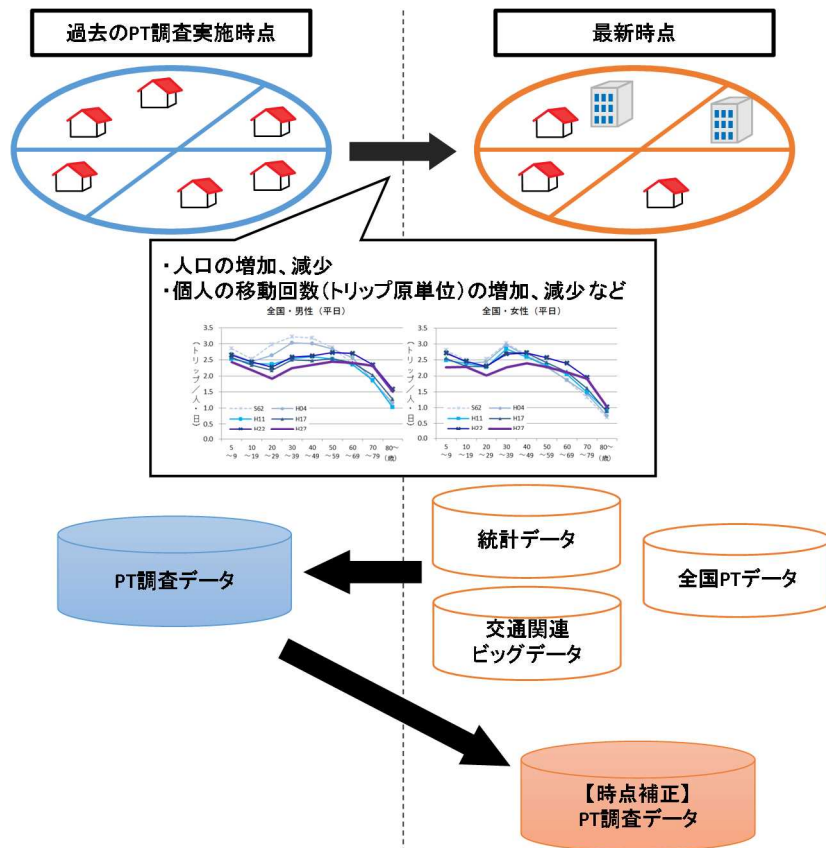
過去のPT調査実施時点

最新時点

・人口の増加、減少
・個人の移動回数(トリップ原単位)の増加、減少 など

全国・男性（平日）

3.5
3.0
2.5
2.0
1.5
1.0
0.5
0.0

（トリップ／人・日）

S62
H04
H11
H17
H22
H27

5 ~9
10 ~19
20 ~29
30 ~39
40 ~49
50 ~59
60 ~69
70 ~79
80~ （歳）

全国・女性（平日）

3.5
3.0
2.5
2.0
1.5
1.0
0.5
0.0

（トリップ／人・日）

S62
H04
H11
H17
H22
H27

5 ~9
10 ~19
20 ~29
30 ~39
40 ~49
50 ~59
60 ~69
70 ~79
80~ （歳）

PT調査データ

統計データ

全国PTデータ

交通関連
ビッグデータ

【時点補正】
PT調査データ